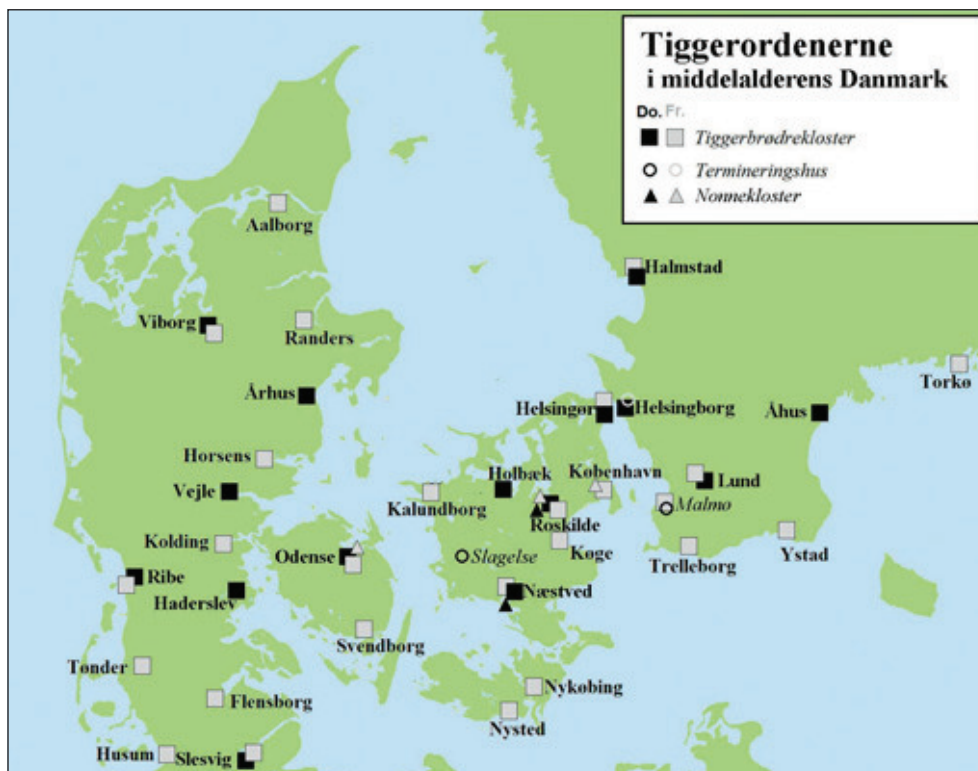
Tiggerordenerne
i middelalderens Danmark

Do. Fr.
Tiggerbrødrekloster
Termineringshus
Nonnekloster

Aalborg
Halmstad
Viborg
Randers
Torkø
Århus
Helsingør
Helsingborg
Åhus
Horsens
Holbæk
København
Lund
Vejle
Kalundborg
Malmø
Roskilde
Kolding
Køge
Ystad
Odense
Slagelse
Trelleborg
Ribe
Haderslev
Næstved
Svendborg
Tønder
Nykøbing
Flensborg
Nysted
Husum
Slesvig